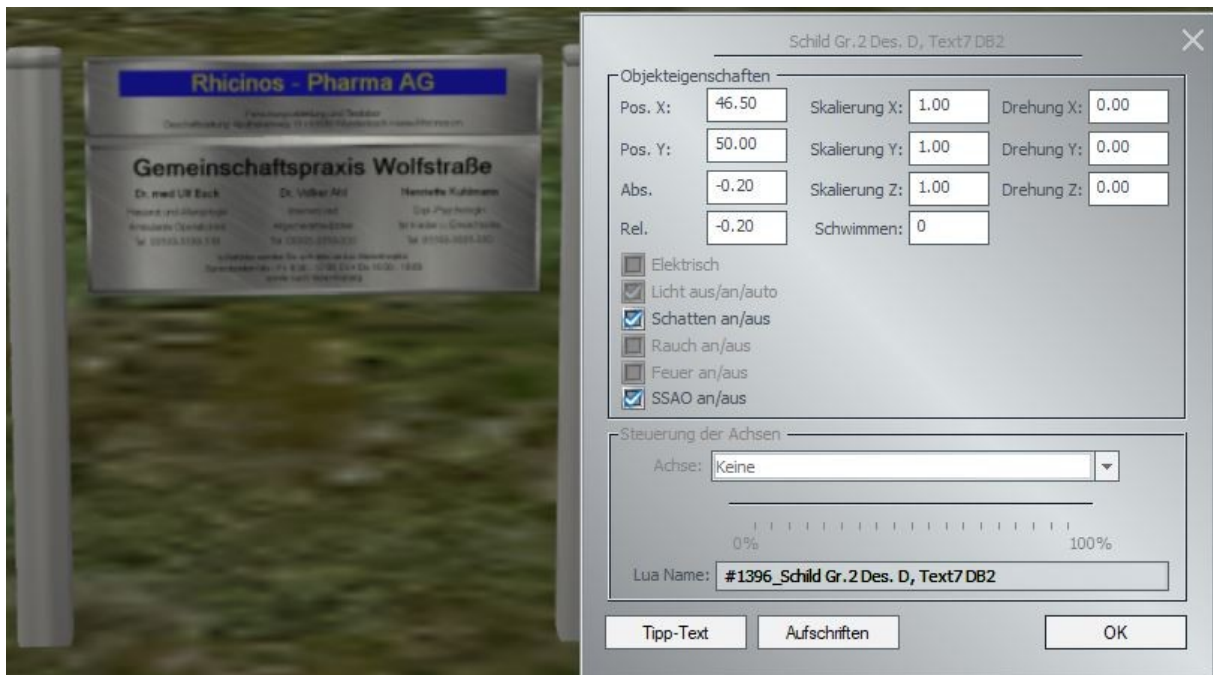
Rhicinos - Pharma AG

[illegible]

Gemeinschaftspraxis Wolfstraße

Dr. med Ulf Bach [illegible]

Dr. Volker Ahl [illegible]

Henriette Kuhlmann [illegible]

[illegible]

Schild Gr.2 Des. D, Text7 DB2

Objekteigenschaften

Pos. X: 46.50
Skalierung X: 1.00
Drehung X: 0.00
Pos. Y: 50.00
Skalierung Y: 1.00
Drehung Y: 0.00
Abs. -0.20
Skalierung Z: 1.00
Drehung Z: 0.00
Rel. -0.20
Schwimmen: 0

Elektrisch
Licht aus/an/auto
Schatten an/aus
Rauch an/aus
Feuer an/aus
SSAO an/aus

Steuerung der Achsen

Achse: Keine

0%
100%

Lua Name: #1396_Schild Gr.2 Des. D, Text7 DB2

Tipp-Text
Aufschriften
OK